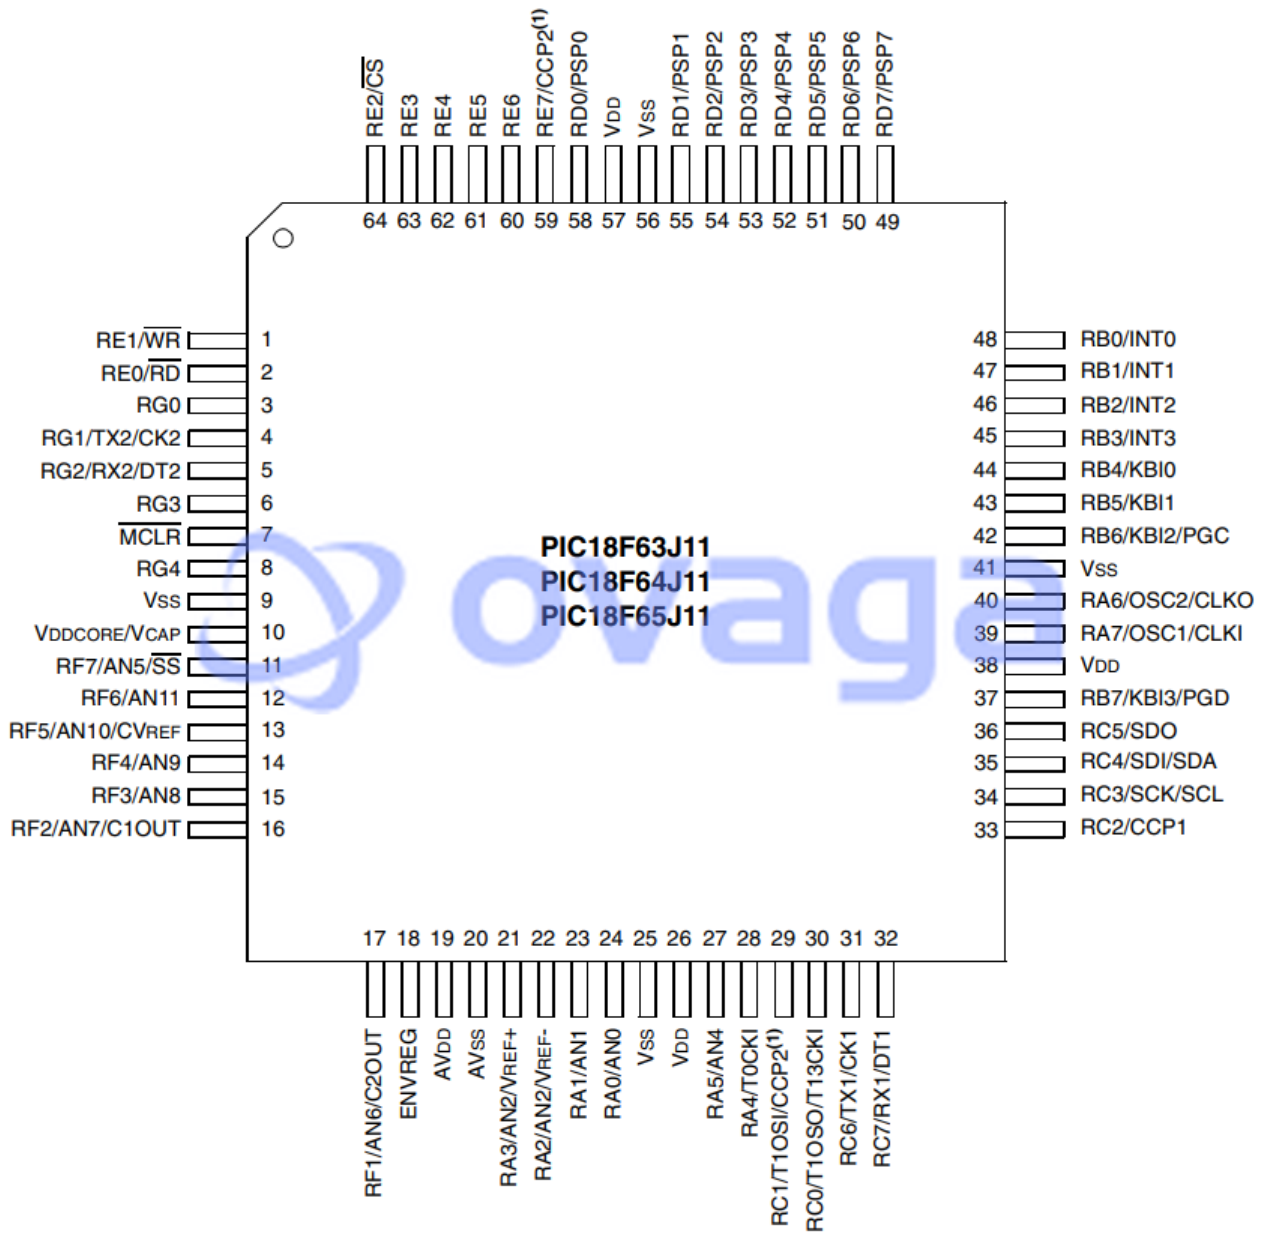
RE2/$\overline{CS}$ RE3 RE4 RE5 RE6 RE7/CCP2$^{(1)}$ RD0/PSP0 VDD VSS RD1/PSP1 RD2/PSP2 RD3/PSP3 RD4/PSP4 RD5/PSP5 RD6/PSP6 RD7/PSP7

64 63 62 61 60 59 58 57 56 55 54 53 52 51 50 49

RE1/$\overline{WR}$ 1
RE0/$\overline{RD}$ 2
RG0 3
RG1/TX2/CK2 4
RG2/RX2/DT2 5
RG3 6
$\overline{MCLR}$ 7
RG4 8
VSS 9
VDDCORE/VCAP 10
RF7/AN5/$\overline{SS}$ 11
RF6/AN11 12
RF5/AN10/CVREF 13
RF4/AN9 14
RF3/AN8 15
RF2/AN7/C1OUT 16

PIC18F63J11
PIC18F64J11
PIC18F65J11

ovaga

48 RB0/INT0
47 RB1/INT1
46 RB2/INT2
45 RB3/INT3
44 RB4/KBI0
43 RB5/KBI1
42 RB6/KBI2/PGC
41 VSS
40 RA6/OSC2/CLKO
39 RA7/OSC1/CLKI
38 VDD
37 RB7/KBI3/PGD
36 RC5/SDO
35 RC4/SDI/SDA
34 RC3/SCK/SCL
33 RC2/CCP1

17 18 19 20 21 22 23 24 25 26 27 28 29 30 31 32

RF1/AN6/C2OUT ENVREG AVDD AVSS RA3/AN2/VREF+ RA2/AN2/VREF- RA1/AN1 RA0/AN0 VSS VDD RA5/AN4 RA4/T0CKI RC1/T1OSI/CCP2$^{(1)}$ RC0/T1OSO/T13CKI RC6/TX1/CK1 RC7/RX1/DT1